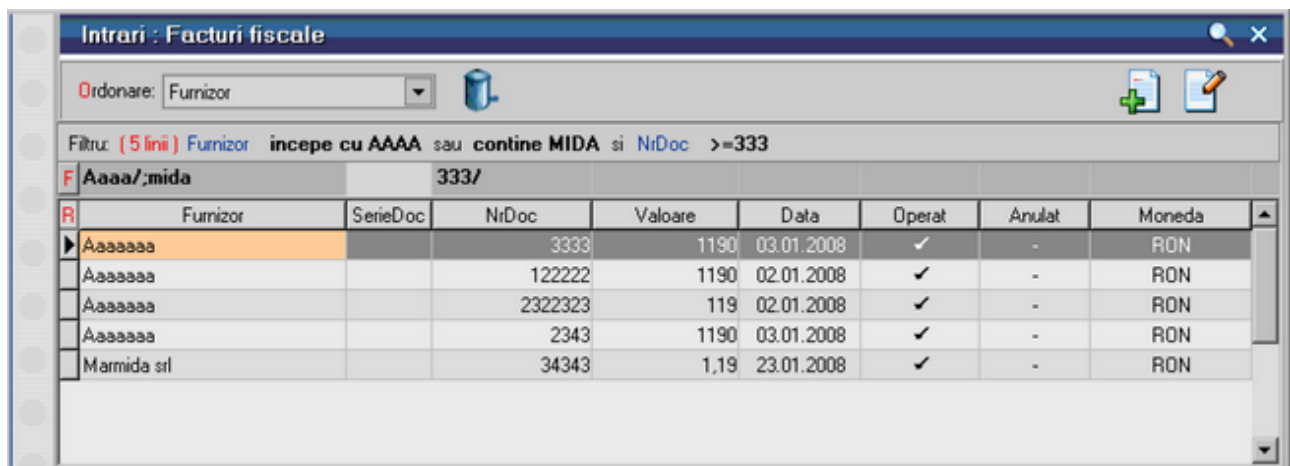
Intrari : Facturi fiscale

Ordonare: Furnizor

Filtru: ( 5 linii ) Furnizor incepe cu AAAA sau contine MIDA si NrDoc >=333

F Aaaa/;mida 333/

| R | Furnizor | SerieDoc | NrDoc | Valoare | Data | Operat | Anulat | Moneda |
|---|---|---|---|---|---|---|---|---|
| | Aaaaaaa | | 3333 | 1190 | 03.01.2008 | ✓ | - | RON |
| | Aaaaaaa | | 122222 | 1190 | 02.01.2008 | ✓ | - | RON |
| | Aaaaaaa | | 2322323 | 119 | 02.01.2008 | ✓ | - | RON |
| | Aaaaaaa | | 2343 | 1190 | 03.01.2008 | ✓ | - | RON |
| | Marmida srl | | 34343 | 1,19 | 23.01.2008 | ✓ | - | RON |